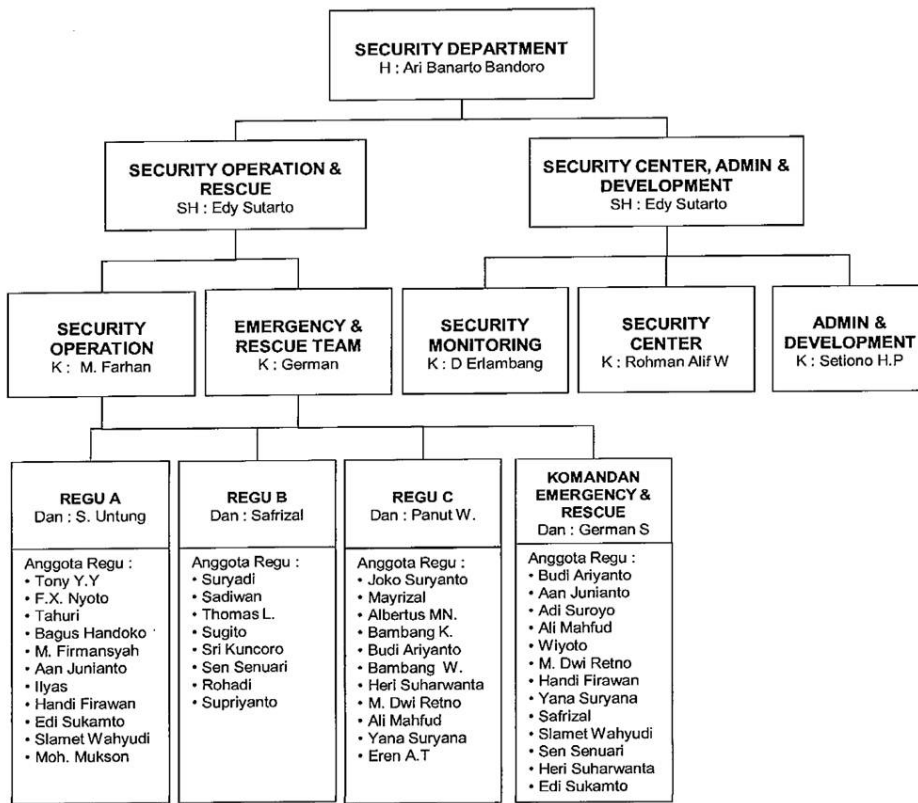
SECURITY DEPARTMENT
H : Ari Banarto Bandoro

SECURITY OPERATION & RESCUE
SH : Edy Sutarto

SECURITY CENTER, ADMIN & DEVELOPMENT
SH : Edy Sutarto

SECURITY OPERATION
K : M. Farhan

EMERGENCY & RESCUE TEAM
K : German

SECURITY MONITORING
K : D Erlambang

SECURITY CENTER
K : Rohman Alif W

ADMIN & DEVELOPMENT
K : Setiono H.P

REGU A
Dan : S. Untung

Anggota Regu :
• Tony Y.Y
• F.X. Nyoto
• Tahuri
• Bagus Handoko
• M. Firmansyah
• Aan Junianto
• Ilyas
• Handi Firawan
• Edi Sukamto
• Slamet Wahyudi
• Moh. Mukson

REGU B
Dan : Safrizal

Anggota Regu :
• Suryadi
• Sadiwan
• Thomas L.
• Sugito
• Sri Kuncoro
• Sen Senuari
• Rohadi
• Supriyanto

REGU C
Dan : Panut W.

Anggota Regu :
• Joko Suryanto
• Mayrizal
• Albertus MN.
• Bambang K.
• Budi Ariyanto
• Bambang W.
• Heri Suharwanta
• M. Dwi Retno
• Ali Mahfud
• Yana Suryana
• Eren A.T

KOMANDAN EMERGENCY & RESCUE
Dan : German S

Anggota Regu :
• Budi Ariyanto
• Aan Junianto
• Adi Suroyo
• Ali Mahfud
• Wiyoto
• M. Dwi Retno
• Handi Firawan
• Yana Suryana
• Safrizal
• Slamet Wahyudi
• Sen Senuari
• Heri Suharwanta
• Edi Sukamto